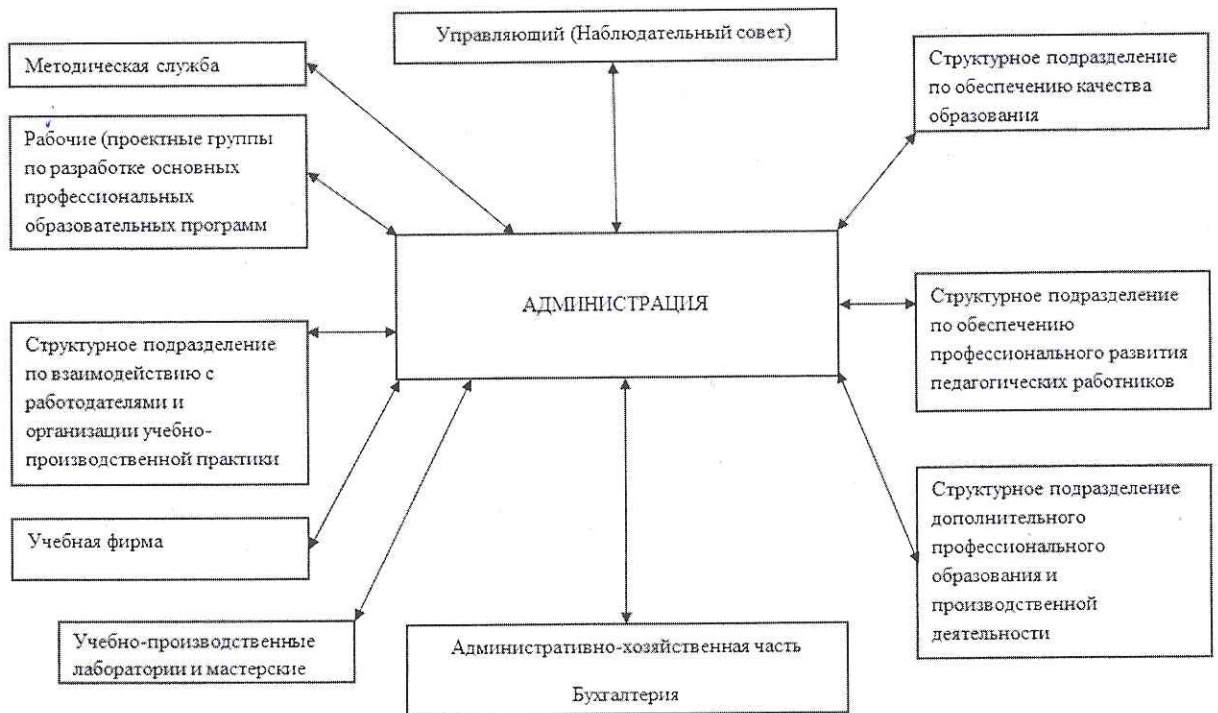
Управляющий (Наблюдательный совет)

Методическая служба

Рабочие (проектные группы по разработке основных профессиональных образовательных программ

Структурное подразделение по обеспечению качества образования

АДМИНИСТРАЦИЯ

Структурное подразделение по обеспечению профессионального развития педагогических работников

Структурное подразделение по взаимодействию с работодателями и организации учебно-производственной практики

Структурное подразделение дополнительного профессионального образования и производственной деятельности

Учебная фирма

Учебно-производственные лаборатории и мастерские

Административно-хозяйственная часть

Бухгалтерия